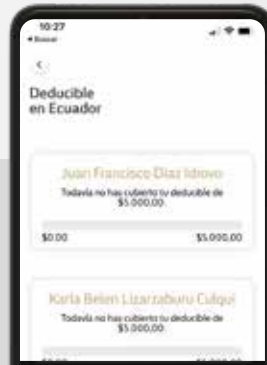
10:27
◂ Buscar

<

Deducible en Ecuador

Juan Francisco Diaz Idrovo
Todavía no has cubierto tu deducible de $5.000,00.

$0.00 $5.000,00

Karla Belen Lizarzaburu Culqui
Todavía no has cubierto tu deducible de $5.000,00.

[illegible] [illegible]